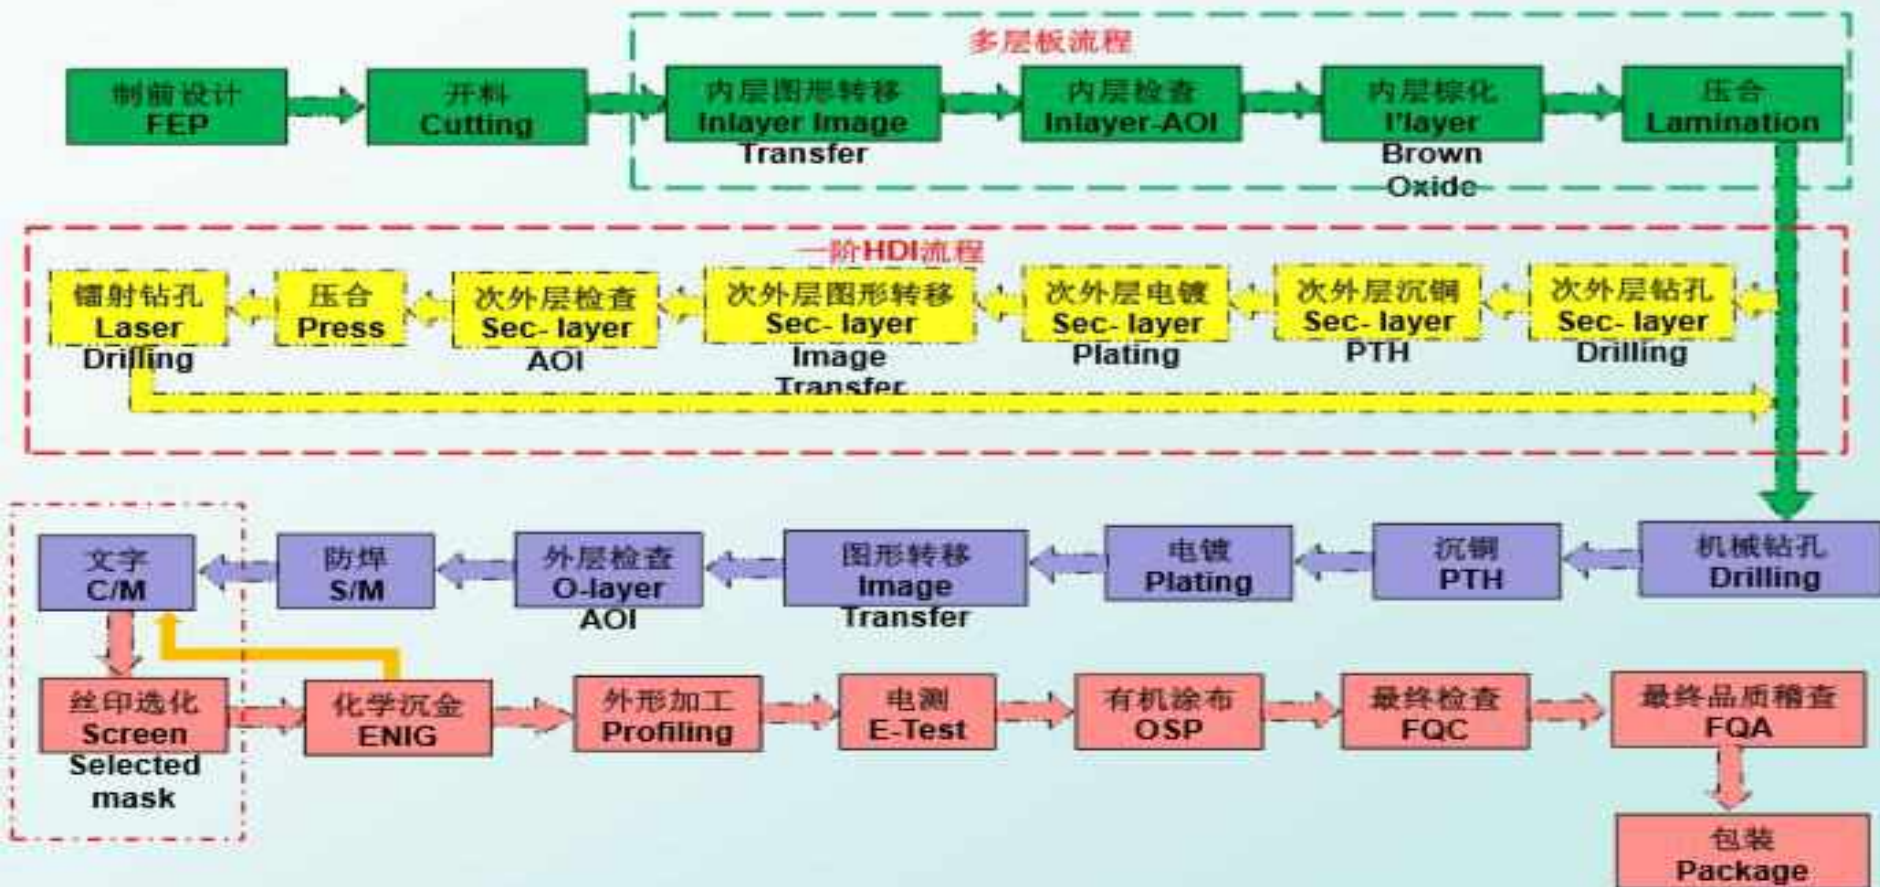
多层板流程

制前设计
FEP

开料
Cutting

内层图形转移
Inlayer Image Transfer

内层检查
Inlayer-AOI

内层棕化
I'layer Brown Oxide

压合
Lamination

一阶HDI流程

次外层钻孔
Sec- layer Drilling

次外层沉铜
Sec- layer PTH

次外层电镀
Sec- layer Plating

次外层图形转移
Sec- layer Image Transfer

次外层检查
Sec- layer AOI

压合
Press

镭射钻孔
Laser Drilling

机械钻孔
Drilling

沉铜
PTH

电镀
Plating

图形转移
Image Transfer

外层检查
O-layer AOI

防焊
S/M

文字
C/M

丝印选化
Screen Selected mask

化学沉金
ENIG

外形加工
Profiling

电测
E-Test

有机涂布
OSP

最终检查
FQC

最终品质稽查
FQA

包装
Package